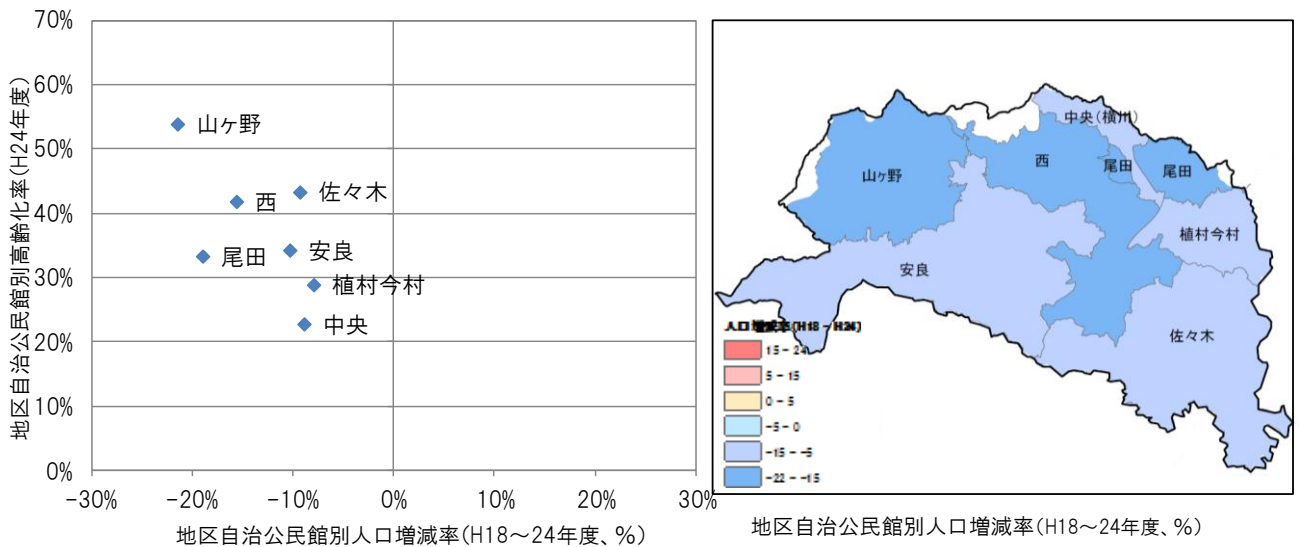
70%
60%
50%
40%
30%
20%
10%
0%
地区自治公民館別高齢化率(H24年度)
山ヶ野
西
佐々木
尾田
安良
植村今村
中央
−30%
−20%
−10%
0%
10%
20%
30%
地区自治公民館別人口増減率(H18～24年度、%)

中央(横川)
山ヶ野
西
尾田
尾田
植村今村
安良
佐々木
人口増減率(H18 − H24)
15 − 24
5 − 15
0 − 5
−5 − 0
−15 − −5
−22 − −15
地区自治公民館別人口増減率(H18～24年度、%)